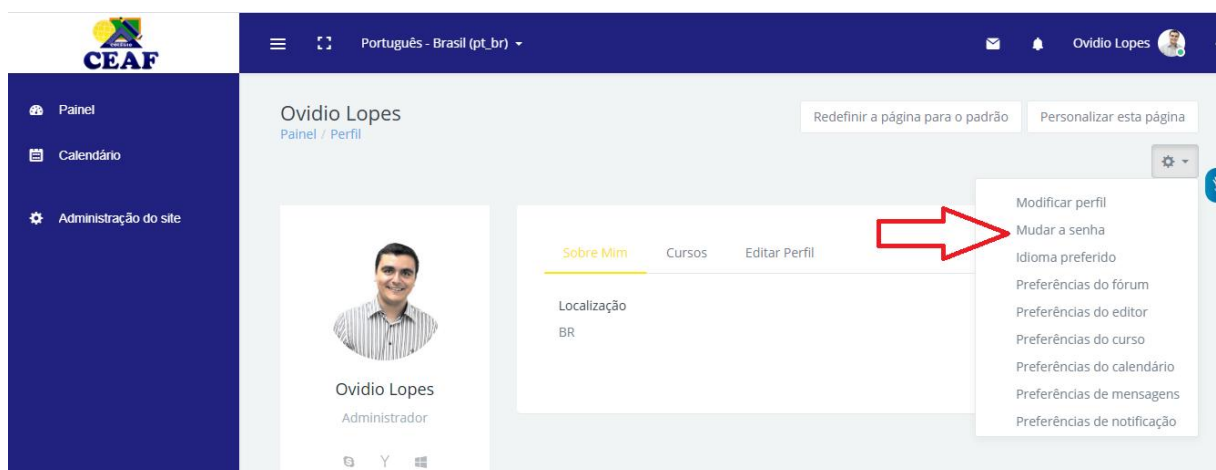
CEAF

Português - Brasil (pt_br)

Ovidio Lopes

Painel

Calendário

Administração do site

Ovidio Lopes
Painel / Perfil

Redefinir a página para o padrão

Personalizar esta página

Modificar perfil
Mudar a senha
Idioma preferido
Preferências do fórum
Preferências do editor
Preferências do curso
Preferências do calendário
Preferências de mensagens
Preferências de notificação

Sobre Mim | Cursos | Editar Perfil

Localização
BR

Ovidio Lopes
Administrador